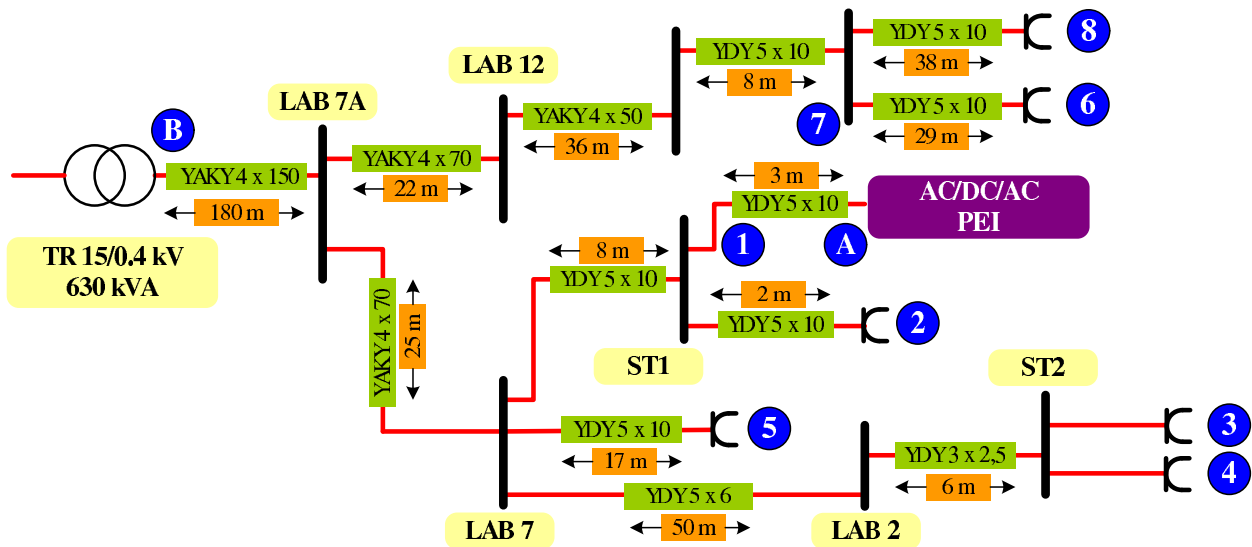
B

TR 15/0.4 kV
630 kVA

YAKY4 x 150
180 m

LAB 7A

YAKY4 x 70
22 m

YAKY4 x 70
25 m

LAB 12

YAKY4 x 50
36 m

YDY5 x 10
8 m

7

YDY5 x 10
38 m
8

YDY5 x 10
29 m
6

3 m
YDY5 x 10
AC/DC/AC
PEI
A
1

8 m
YDY5 x 10

2 m
YDY5 x 10
2

ST1

YDY5 x 10
17 m
5

LAB 7

YDY5 x 6
50 m

LAB 2

YDY3 x 2,5
6 m

ST2

3
4